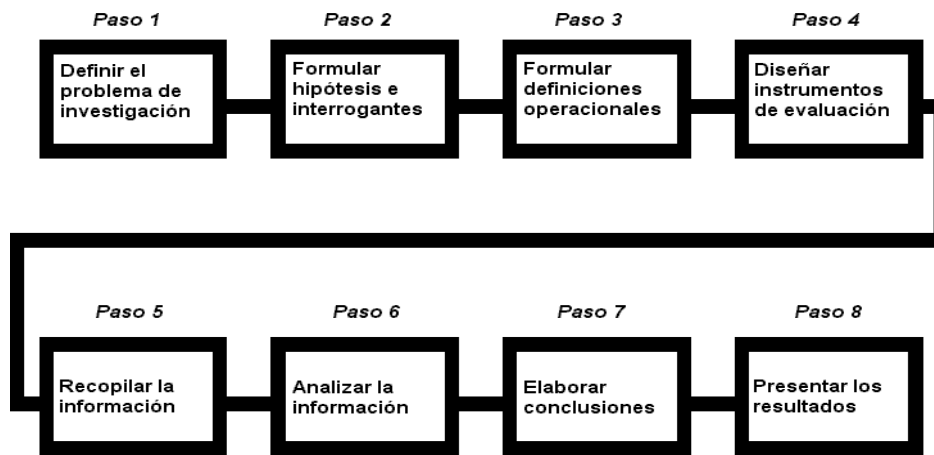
Paso 1
Definir el problema de investigación

Paso 2
Formular hipótesis e interrogantes

Paso 3
Formular definiciones operacionales

Paso 4
Diseñar instrumentos de evaluación

Paso 5
Recopilar la información

Paso 6
Analizar la información

Paso 7
Elaborar conclusiones

Paso 8
Presentar los resultados